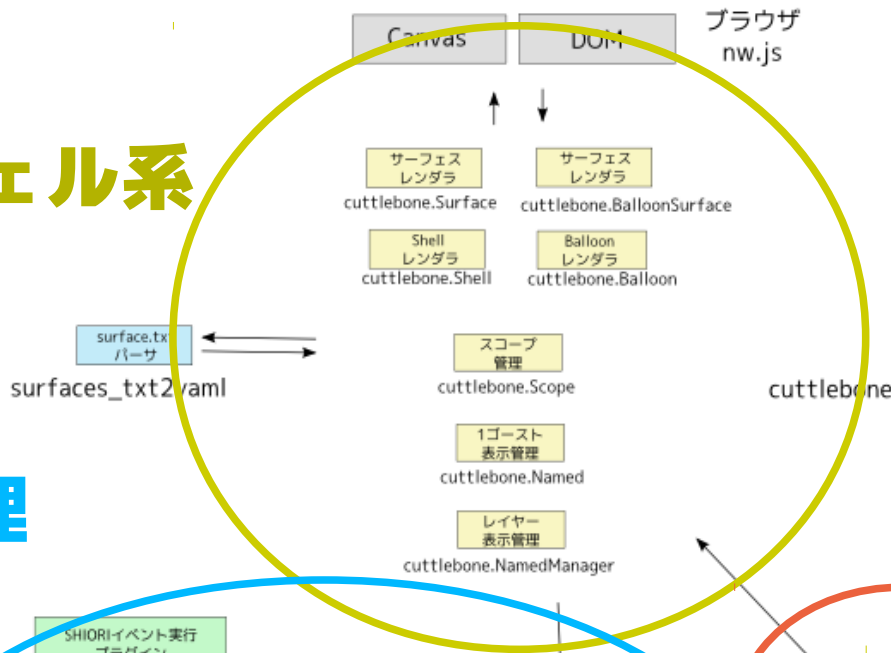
Canvas

DOM

ブラウザ
nw.js

ェル系

サーフェス
レンダラ
cuttlebone.Surface

サーフェス
レンダラ
cuttlebone.BalloonSurface

Shell
レンダラ
cuttlebone.Shell

Balloon
レンダラ
cuttlebone.Balloon

surface.txt
パーサ
surfaces_txt2yaml

スコープ
管理
cuttlebone.Scope

cuttlebone

1ゴースト
表示管理
cuttlebone.Named

理

レイヤー
表示管理
cuttlebone.NamedManager

SHIORIイベント実行
プラグイン